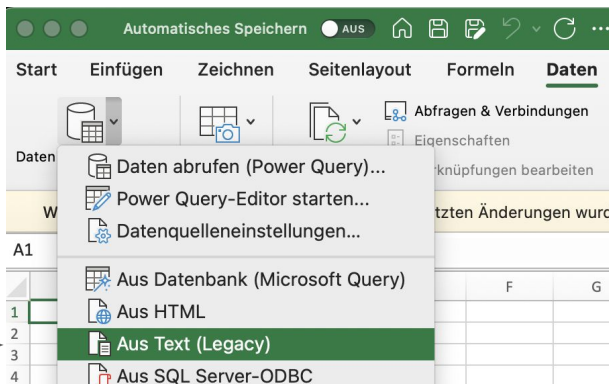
Automatisches Speichern AUS

Start Einfügen Zeichnen Seitenlayout Formeln Daten

Abfragen & Verbindungen
Eigenschaften
rknüpfungen bearbeiten

Daten

W

tzten Änderungen wurd

A1

Daten abrufen (Power Query)...
Power Query-Editor starten...
Datenquelleneinstellungen...
Aus Datenbank (Microsoft Query)
Aus HTML
Aus Text (Legacy)
Aus SQL Server-ODBC

F G

1
2
3
4